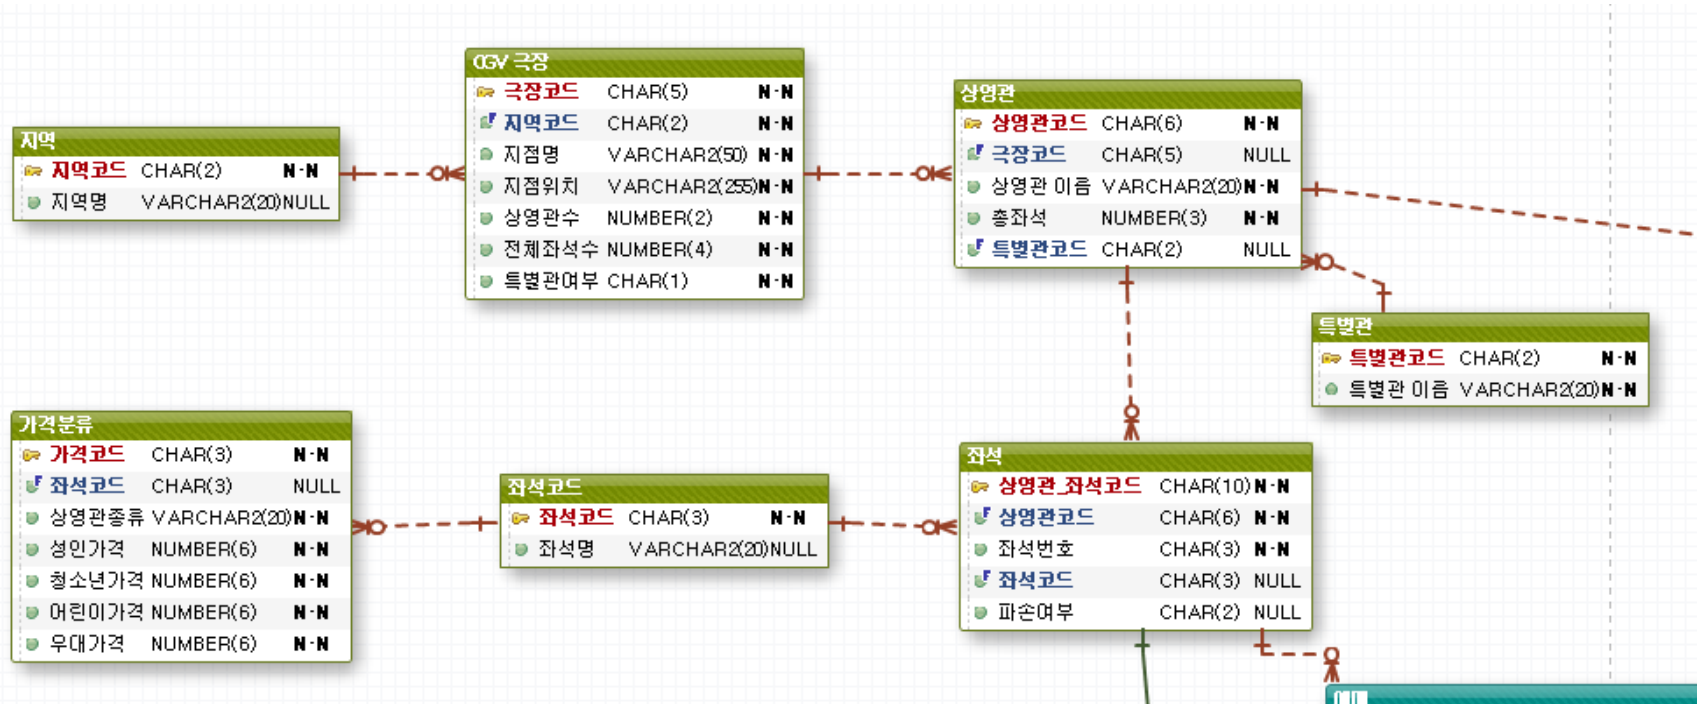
CGV 극장

| 극장코드 | CHAR(5) | N·N |
|---|---|---|
| 지역코드 | CHAR(2) | N·N |
| 지점명 | VARCHAR2(50) | N·N |
| 지점위치 | VARCHAR2(255) | N·N |
| 상영관수 | NUMBER(2) | N·N |
| 전체좌석수 | NUMBER(4) | N·N |
| 특별관여부 | CHAR(1) | N·N |

지역

| 지역코드 | CHAR(2) | N·N |
|---|---|---|
| 지역명 | VARCHAR2(20) | NULL |

상영관

| 상영관코드 | CHAR(6) | N·N |
|---|---|---|
| 극장코드 | CHAR(5) | NULL |
| 상영관 이름 | VARCHAR2(20) | N·N |
| 총좌석 | NUMBER(3) | N·N |
| 특별관코드 | CHAR(2) | NULL |

특별관

| 특별관코드 | CHAR(2) | N·N |
|---|---|---|
| 특별관 이름 | VARCHAR2(20) | N·N |

가격분류

| 가격코드 | CHAR(3) | N·N |
|---|---|---|
| 좌석코드 | CHAR(3) | NULL |
| 상영관종류 | VARCHAR2(20) | N·N |
| 성인가격 | NUMBER(6) | N·N |
| 청소년가격 | NUMBER(6) | N·N |
| 어린이가격 | NUMBER(6) | N·N |
| 우대가격 | NUMBER(6) | N·N |

좌석코드

| 좌석코드 | CHAR(3) | N·N |
|---|---|---|
| 좌석명 | VARCHAR2(20) | NULL |

좌석

| 상영관_좌석코드 | CHAR(10) | N·N |
|---|---|---|
| 상영관코드 | CHAR(6) | N·N |
| 좌석번호 | CHAR(3) | N·N |
| 좌석코드 | CHAR(3) | NULL |
| 파손여부 | CHAR(2) | NULL |